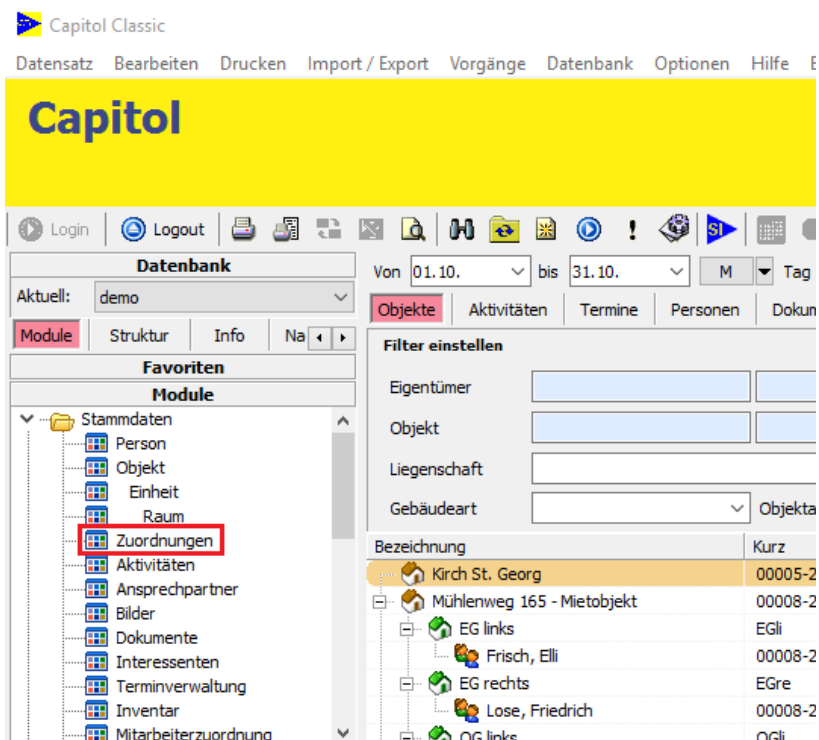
Capitol Classic

Datensatz Bearbeiten Drucken Import / Export Vorgänge Datenbank Optionen Hilfe E

Capitol

Login Logout

Datenbank

Aktuell: demo

Module Struktur Info Na

Favoriten

Module

Stammdaten
Person
Objekt
Einheit
Raum
Zuordnungen
Aktivitäten
Ansprechpartner
Bilder
Dokumente
Interessenten
Terminverwaltung
Inventar
Mitarbeiterzuordnung

Von 01.10. bis 31.10. M Tag

Objekte Aktivitäten Termine Personen Dokum

Filter einstellen

Eigentümer

Objekt

Liegenschaft

Gebäudeart Objekta

| Bezeichnung | Kurz |
|---|---|
| Kirch St. Georg | 00005-2 |
| Mühlenweg 165 - Mietobjekt | 00008-2 |
| EG links | EGli |
| Frisch, Elli | 00008-2 |
| EG rechts | EGre |
| Lose, Friedrich | 00008-2 |
| OG links | OGli |